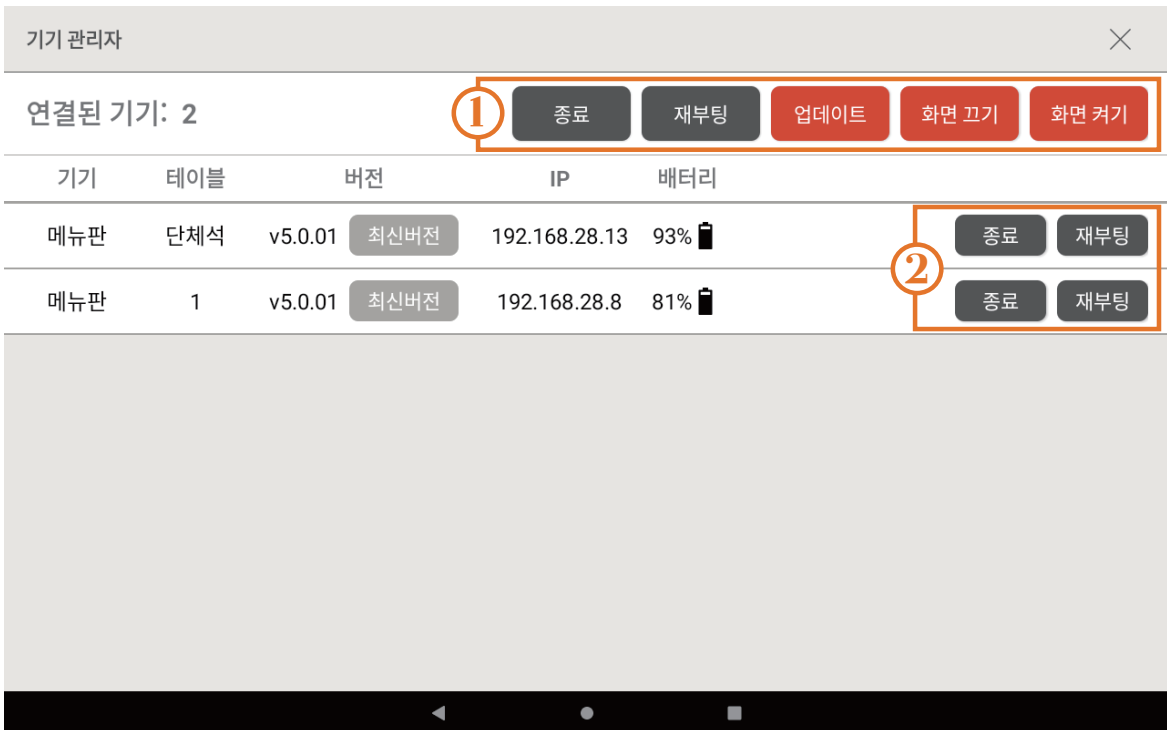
기기 관리자

연결된 기기: 2

1 종료 재부팅 업데이트 화면 끄기 화면 켜기

| 기기 | 테이블 | 버전 | IP | 배터리 | |
|---|---|---|---|---|---|
| 메뉴판 | 단체석 | v5.0.01 최신버전 | 192.168.28.13 | 93% | 종료 재부팅 |
| 메뉴판 | 1 | v5.0.01 최신버전 | 192.168.28.8 | 81% | 종료 재부팅 |

2